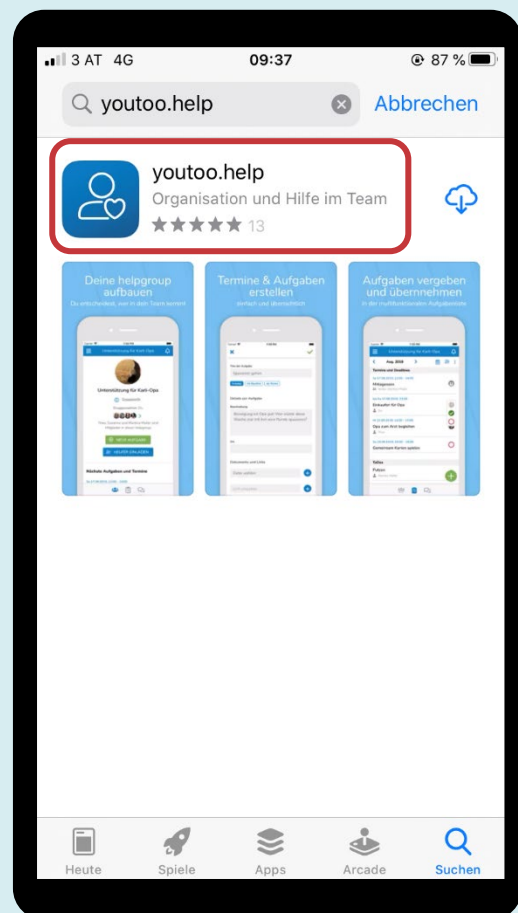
3 AT 4G 09:37 87 %

youtoo.help Abbrechen

youtoo.help
Organisation und Hilfe im Team
★★★★★ 13

Deine helpgroup aufbauen
Du entscheidest, wer in dein Team kommt

Termine & Aufgaben erstellen
einfach und übersichtlich

Aufgaben vergeben und übernehmen
in der multifunktionalen Aufgabenliste

Unterstützung für Karli-Opa

Nächste Aufgaben und Termine

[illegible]

Heute Spiele Apps Arcade Suchen